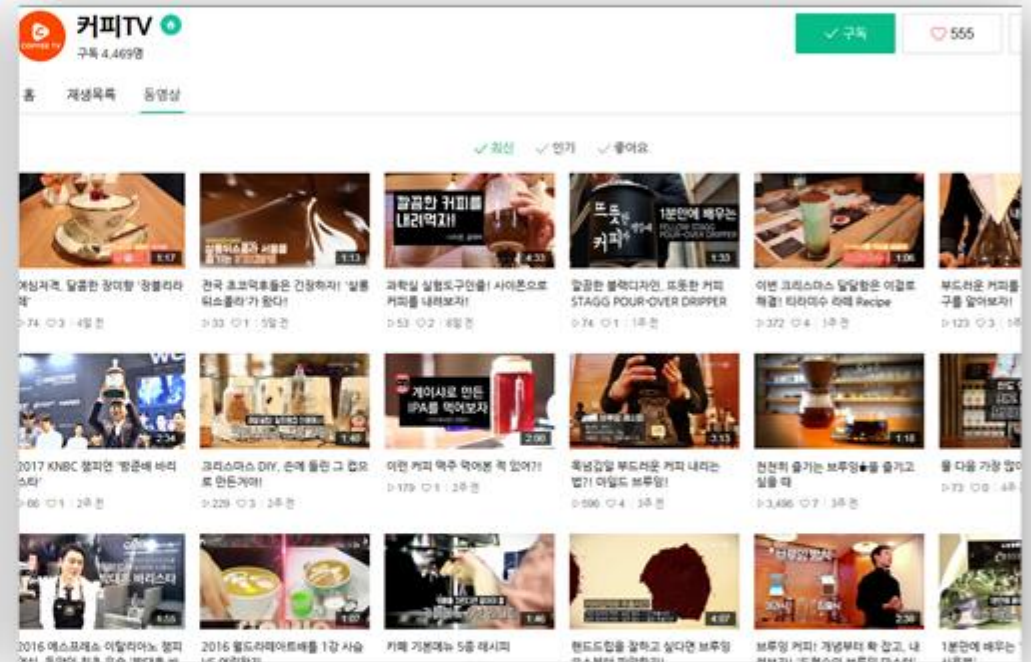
COFFEE TV
커피TV
구독 4,469명
✓ 구독
♡555
홈 재생목록 동영상
✓ 최신 ✓ 인기 ✓ 좋아요

1:17
예심저격, 달콤한 장미향 '장블리라떼'
▷74 ♡3 | 4일 전

1:13
전국 초코덕후들은 긴장하라! '살롱 뒤쇼콜라'가 왔다!
▷33 ♡1 | 5일 전

깔끔한 커피를 내려먹자!
4:33
과학실 실험도구인줄! 사이폰으로 커피를 내려보자!
▷53 ♡2 | 6일 전

뜨뜻한 커피
1분만에 배우는
FELLOW STAGG POUR-OVER DRIPPER
1:33
깔끔한 블랙디자인, 뜨뜻한 커피 STAGG POUR-OVER DRIPPER
▷74 ♡1 | 1주 전

1:06
이번 크리스마스 달달함은 이걸로 해결! 티라미수 라떼 Recipe
▷372 ♡4 | 1주 전

부드러운 커피를 구를 알아보자!
▷123 ♡3 |

2:34
2017 KNBC 챔피언 '방준배 바리스타'
▷66 ♡1 | 2주 전

1:40
크리스마스 DIY, 손에 들린 그 컵으로 만든거야!
▷229 ♡3 | 2주 전

게이샤로 만든 IPA를 먹어보자
2:00
이런 커피 맥주 먹어본 적 있어?!
▷179 ♡1 | 2주 전

3:13
옥냄김일 부드러운 커피 내리는 법?! 어덟드 브루잉!
▷596 ♡4 | 3주 전

1:18
천천히 즐기는 브루잉●을 즐기고 싶을 때
▷3,496 ♡7 | 3주 전

를 다음 가장 많이
▷73 ♡0 |

1:55
2016 에스프레소 이탈리아노 챔피언 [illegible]
1:07
2016 월드라떼아트배틀 1강 시승 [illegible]
1:46
카페 기본메뉴 5종 레시피
4:07
핸드드립을 잘하고 싶다면 브루잉 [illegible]
2:30
브루잉 커피! 개념부터 확 잡고, 내 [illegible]
1분만에 배우는 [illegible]